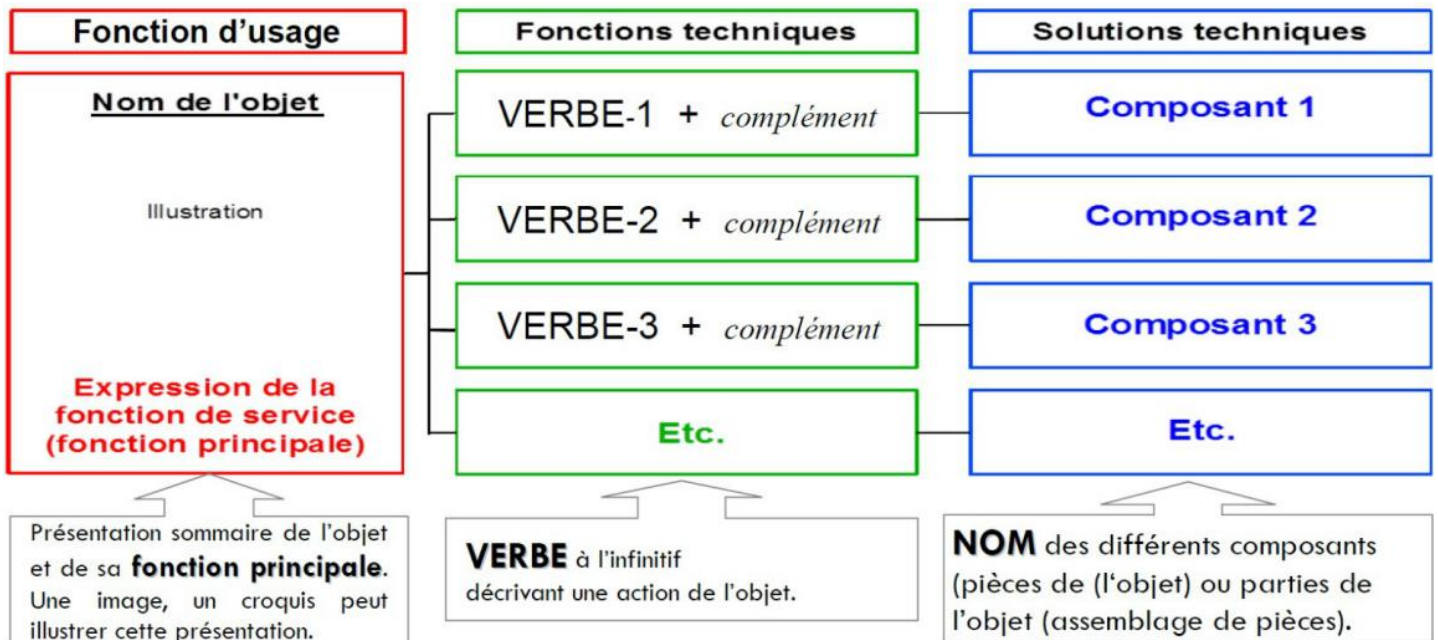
Fonction d'usage

Fonctions techniques

Solutions techniques

Nom de l'objet

Illustration

Expression de la fonction de service (fonction principale)

VERBE-1 + complément

Composant 1

VERBE-2 + complément

Composant 2

VERBE-3 + complément

Composant 3

Etc.

Etc.

Présentation sommaire de l'objet et de sa **fonction principale**. Une image, un croquis peut illustrer cette présentation.

**VERBE** à l'infinitif décrivant une action de l'objet.

**NOM** des différents composants (pièces de (l'objet) ou parties de l'objet (assemblage de pièces).